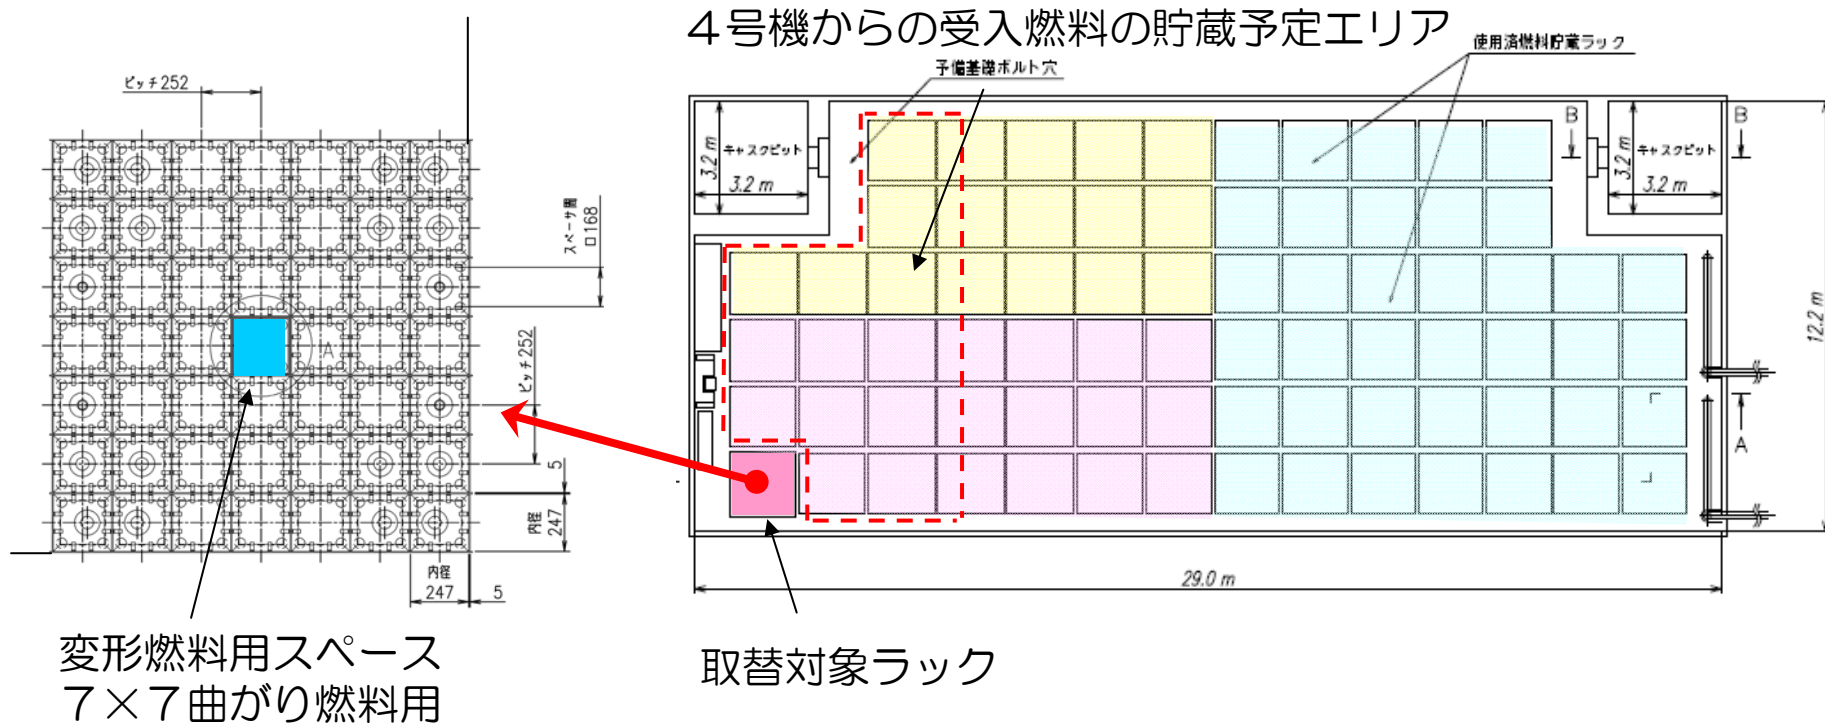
４号機からの受入燃料の貯蔵予定エリア

使用済燃料貯蔵ラック

予備基礎ボルト穴

ピッチ252

スペーサ間
□168

ピッチ252

A

5

内径
247

内径
247

5

キャスクピット

3.2 m

3.2 m

B

B

キャスクピット

3.2 m

3.2 m

12.2 m

A

29.0 m

変形燃料用スペース
７×７曲がり燃料用

取替対象ラック